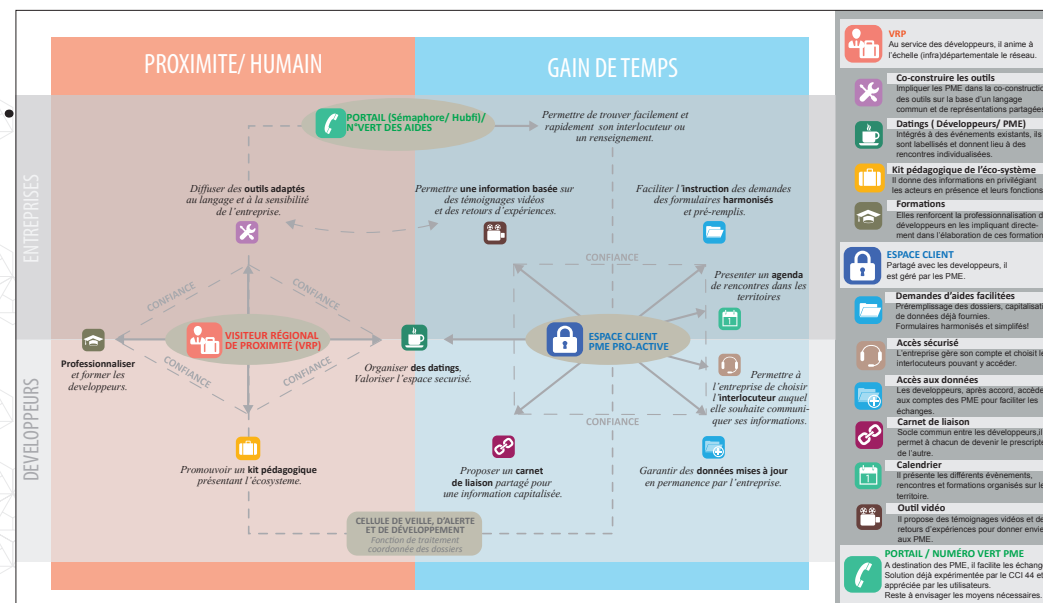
PROXIMITE/ HUMAIN

GAIN DE TEMPS

ENTREPRISES

DEVELOPPEURS

PORTAIL (Sémaphore/ Hubfi)/ N°VERT DES AIDES

Permettre de trouver facilement et rapidement son interlocuteur ou un renseignement.

Diffuser des outils adaptés au langage et à la sensibilité de l'entreprise.

Permettre une information basée sur des témoignages vidéos et des retours d'expériences.

Faciliter l'instruction des demandes des formulaires harmonisés et pré-remplis.

CONFIANCE

CONFIANCE

CONFIANCE

CONFIANCE

CONFIANCE

CONFIANCE

CONFIANCE

Presenter un agenda de rencontres dans les territoires

VISITEUR RÉGIONAL DE PROXIMITÉ (VRP)

ESPACE CLIENT PME PRO-ACTIVE

Professionnaliser et former les developpeurs.

Organiser des datings, Valoriser l'espace securisé.

Permettre à l'entreprise de choisir l'interlocuteur auquel elle souhaite communiquer ses informations.

Promouvoir un kit pédagogique présentant l'écosysteme.

Proposer un carnet de liaison partagé pour une information capitalisée.

Garantir des données mises à jour en permanence par l'entreprise.

CELLULE DE VEILLE, D'ALERTE ET DE DÉVELOPPEMENT
Fonction de traitement coordonnée des dossiers

VRP
Au service des développeurs, il anime à l'échelle (infra)départementale le réseau.

Co-construire les outils
Impliquer les PME dans la co-construction des outils sur la base d'un langage commun et de représentations partagées

Datings ( Développeurs/ PME)
Intégrés à des événements existants, ils sont labellisés et donnent lieu à des rencontres individualisées.

Kit pédagogique de l'éco-système
Il donne des informations en privilégiant les acteurs en présence et leurs fonctions

Formations
Elles renforcent la professionnalisation des développeurs en les impliquant directement dans l'élaboration de ces formations

ESPACE CLIENT
Partagé avec les developpeurs, il est géré par les PME.

Demandes d'aides facilitées
Préremplissage des dossiers, capitalisation de données déjà fournies. Formulaires harmonisés et simplifiés!

Accès sécurisé
L'entreprise gère son compte et choisit les interlocuteurs pouvant y accéder.

Accès aux données
Les developpeurs, après accord, accèdent aux comptes des PME pour faciliter les échanges.

Carnet de liaison
Socle commun entre les développeurs,il permet à chacun de devenir le prescripteur de l'autre.

Calendrier
Il présente les différents évènements, rencontres et formations organisés sur le territoire.

Outil vidéo
Il propose des témoignages vidéos et des retours d'expériences pour donner envie aux PME.

PORTAIL / NUMÉRO VERT PME
A destination des PME, il facilite les échanges. Solution déjà expérimentée par le CCI 44 et appréciée par les utilisateurs. Reste à envisager les moyens nécessaires.